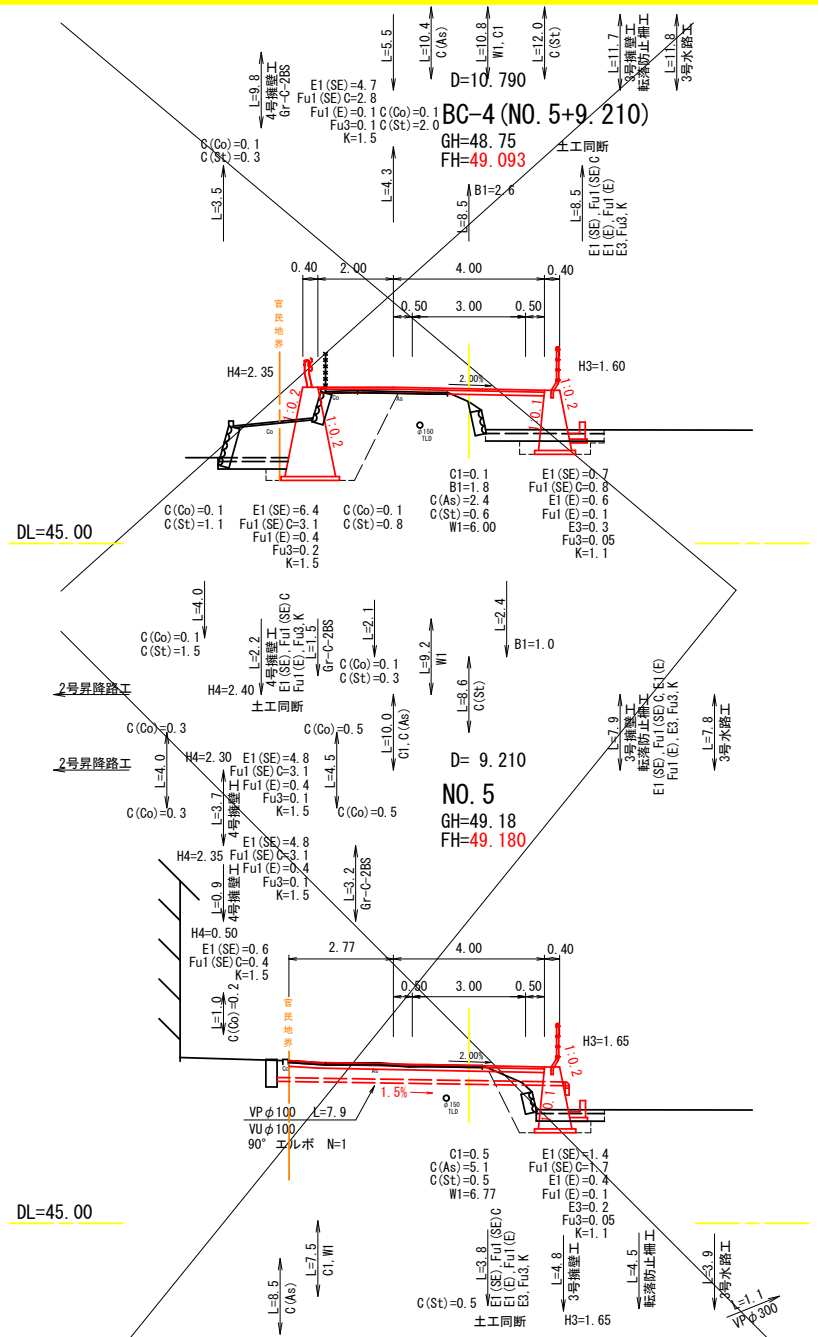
L=5.5
L=10.4
C(As)
L=10.8
W1,C1
L=12.0
C(St)
L=11.7
3号擁壁工
転落防止柵工
L=11.8
3号水路工

L=9.8
4号擁壁工
Gr-C-2BS

E1(SE)=4.7
Fu1(SE)C=2.8
Fu1(E)=0.1 C(Co)=0.1
Fu3=0.1 C(St)=2.0
K=1.5

D=10.790
BC-4(NO.5+9.210)
GH=48.75
FH=49.093

C(Co)=0.1
C(St)=0.3

土工同断

L=4.3
B1=2.6
L=3.5
L=8.5
L=8.5
E1(SE),Fu1(SE)C
E1(E),Fu1(E)
E3,Fu3,K

0.40
2.00
4.00
0.40
0.50
3.00
0.50

官民地界
H4=2.35
H3=1.60
2.00%
1:0.2
1:0.2
1:0.2
1:0.1
1:0.2
Co
As
Co
φ150 TLD

C1=0.1
B1=1.8
C(As)=2.4
C(St)=0.6
W1=6.00

E1(SE)=0.7
Fu1(SE)C=0.8
E1(E)=0.6
Fu1(E)=0.1
E3=0.3
Fu3=0.05
K=1.1

C(Co)=0.1
C(St)=1.1

E1(SE)=6.4
Fu1(SE)C=3.1
Fu1(E)=0.4
Fu3=0.2
K=1.5

C(Co)=0.1
C(St)=0.8

DL=45.00

L=4.0
L=2.2
4号擁壁工
E1(SE),Fu1(SE)C
Fu1(E),Fu3,K
L=1.5
Gr-C-2BS
L=2.1
L=2.4
B1=1.0

C(Co)=0.1
C(St)=1.5

L=9.2
W1
C(Co)=0.1
C(St)=0.3

2号昇降路工
H4=2.40
土工同断
L=8.6
C(St)

L=7.9
3号擁壁工
転落防止柵工
E1(SE),Fu1(SE)C,E1(E)
Fu1(E),E3,Fu3,K
L=7.8
3号水路工

C(Co)=0.3
C(Co)=0.5
L=10.0
C1,C(As)

2号昇降路工
H4=2.30
E1(SE)=4.8
Fu1(SE)C=3.1
Fu1(E)=0.4
Fu3=0.1
K=1.5
L=4.0
L=3.7
4号擁壁工
L=4.5
D= 9.210

NO.5
GH=49.18
FH=49.180

C(Co)=0.3
C(Co)=0.5

H4=2.35
E1(SE)=4.8
Fu1(SE)C=3.1
Fu1(E)=0.4
Fu3=0.1
K=1.5
L=0.9
4号擁壁工
L=3.2
Gr-C-2BS

H4=0.50
E1(SE)=0.6
Fu1(SE)C=0.4
K=1.5

2.77
4.00
0.40
0.50
3.00
0.50

L=1.0
C(Co)=0.2
官民地界
H3=1.65
2.00%
1:0.2
1:0.1
1.5%
Co
As
φ150 TLD

VPφ100 L=7.9
VUφ100
90° エルボ N=1

C1=0.5
C(As)=5.1
C(St)=0.5
W1=6.77

E1(SE)=1.4
Fu1(SE)C=1.7
E1(E)=0.4
Fu1(E)=0.1
E3=0.2
Fu3=0.05
K=1.1

DL=45.00

L=7.5
C1,W1
L=8.5
C(As)
L=3.8
E1(SE),Fu1(SE)C
E1(E),Fu1(E)
E3,Fu3,K
L=4.8
3号擁壁工
L=4.5
転落防止柵工
L=3.9
3号水路工
L=1.1
VPφ300

C(St)=0.5
土工同断
H3=1.65